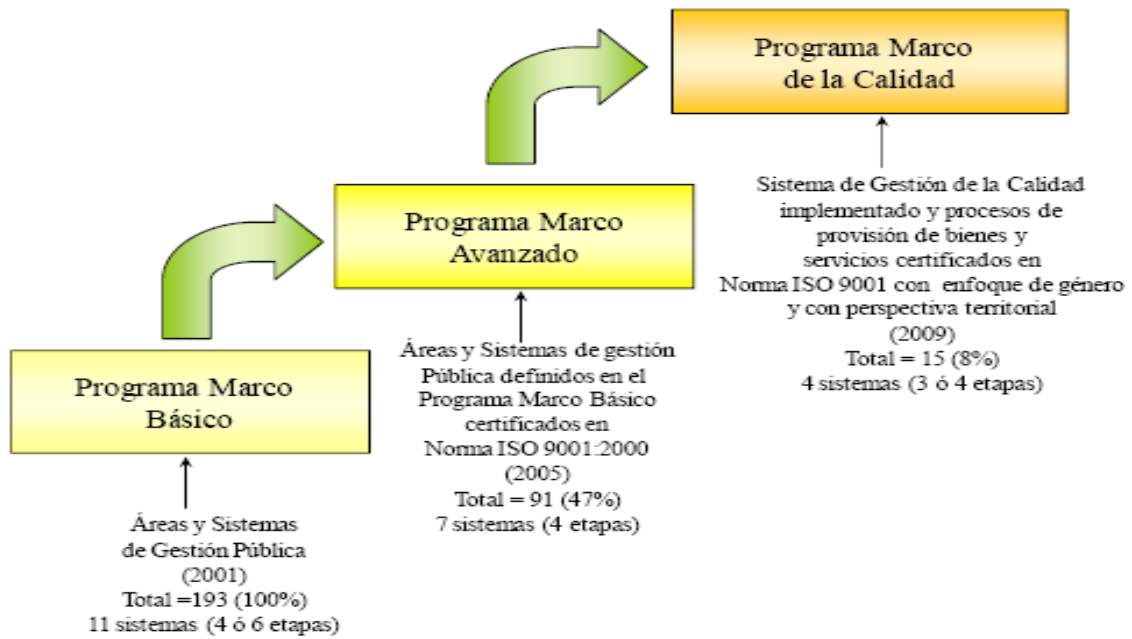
Programa Marco de la Calidad

Programa Marco Avanzado

Sistema de Gestión de la Calidad implementado y procesos de provisión de bienes y servicios certificados en Norma ISO 9001 con enfoque de género y con perspectiva territorial (2009) Total = 15 (8%) 4 sistemas (3 ó 4 etapas)

Programa Marco Básico

Áreas y Sistemas de gestión Pública definidos en el Programa Marco Básico certificados en Norma ISO 9001:2000 (2005) Total = 91 (47%) 7 sistemas (4 etapas)

Áreas y Sistemas de Gestión Pública (2001) Total =193 (100%) 11 sistemas (4 ó 6 etapas)